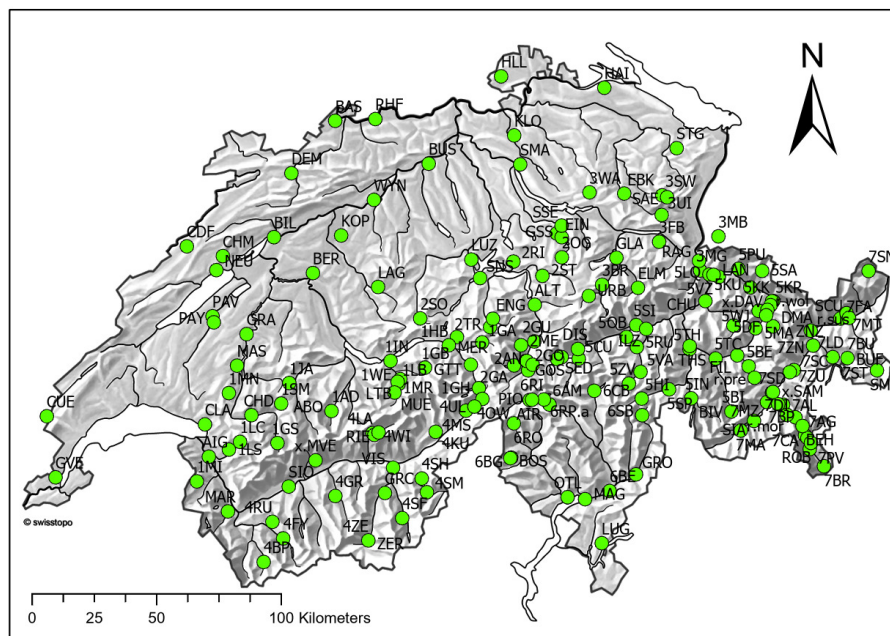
N

HLL HAI BAS RHF KLO STG DEM BUS SMA WYN 3WA EBK 3SW SAE 3UI BIL KOP SSE EIN 3FB 3MB CDF CHM GSS 4OS NEU BER 2RI LUZ SNS 2ST GLA RAG 3MG 5PU 7SN LAG 3BR ELM 5LQ LAN 5SA URB 5VZ 5KU 5KK 5KP PAV ALT x.wol PAY GRA 2SO ENG CHU SCU r.sus 7FA 1HB 2TR 5SI 5QB x.DAV DMA 7MT MAS 1GA 2GU DIS 5WJ 5DF 7ZN ZNZ 7LD 7BU 1IN 1GB MER 2ME 5CU 5TH 5BE 7SC BUE 1MN 1JA 1SM 2AN 2GO 5ED ILZ 5RU 5TC 7ZU 7ST SM 1WE 1LB GTT 5VA FIL 7SD CUE CLA 1MR 1AD 1GH 6RI 5ZV THS r.pre x.SAM CHD ABO LTB 2GA GOS 6AM 6CB 5HL 5IN 5BI 7AL MUE 4UL PIO 5SP BIV 7MZ 7DL 1LC 1GS 4LA RIE 4WI 4OW AIR 6RP.a 6SB SIA x.mor 7AG AIG 1LS x.MVE 4MS 4KU 6RO 7MA 7CA BEH 1MI VIS 4SH 6BG BOS ROB 7PV GVE SIO 4GR GRC 4SM GRO 7BR MAR 4RU 4SF OTL MAG 4FY 4ZE LUG 4BP ZER

© swisstopo

0 25 50 100 Kilometers